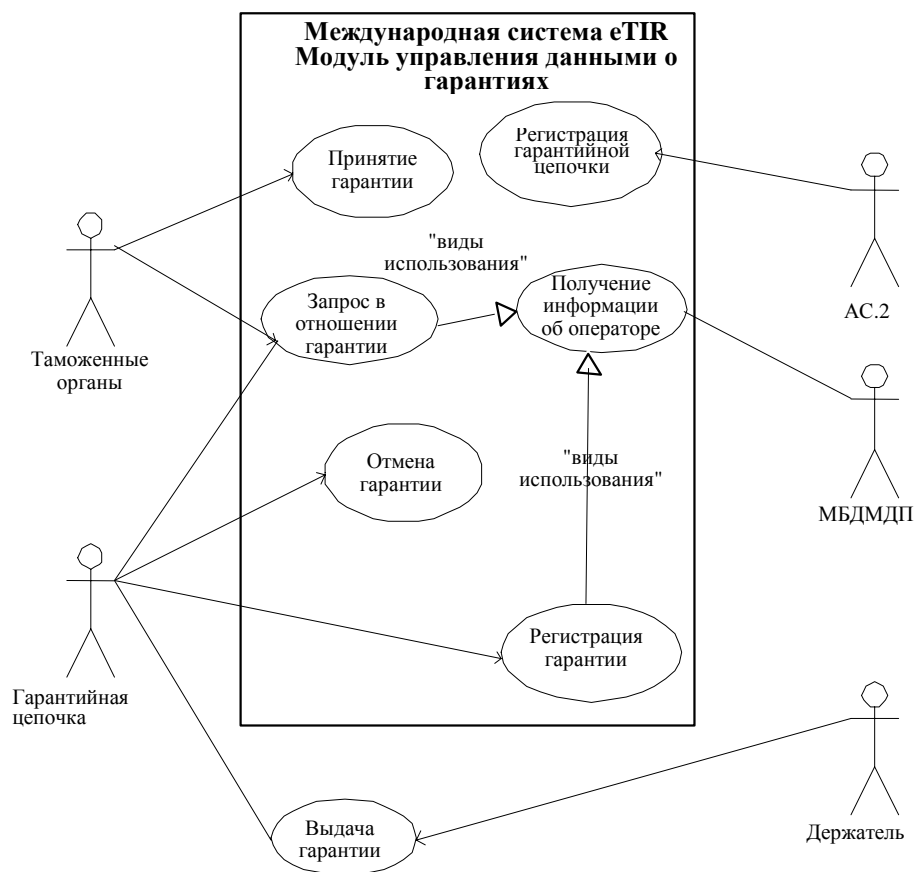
Международная система eTIR
Модуль управления данными о гарантиях

Регистрация гарантийной цепочки

Принятие гарантии

"виды использования"

Запрос в отношении гарантии

Получение информации об операторе

Таможенные органы

AC.2

МБДМДП

Отмена гарантии

"виды использования"

Гарантийная цепочка

Регистрация гарантии

Выдача гарантии

Держатель